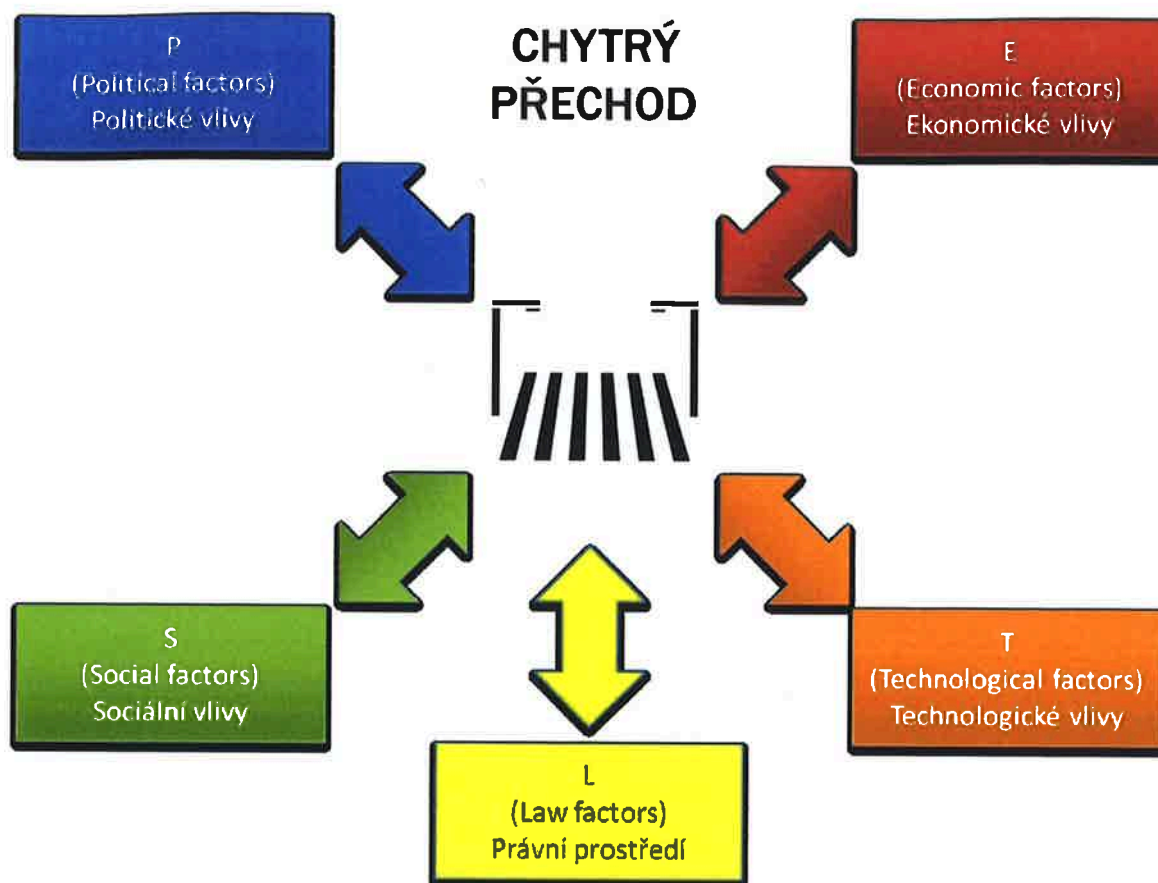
P
(Political factors)
Politické vlivy

CHYTRÝ PŘECHOD

E
(Economic factors)
Ekonomické vlivy

S
(Social factors)
Sociální vlivy

T
(Technological factors)
Technologické vlivy

L
(Law factors)
Právní prostředí